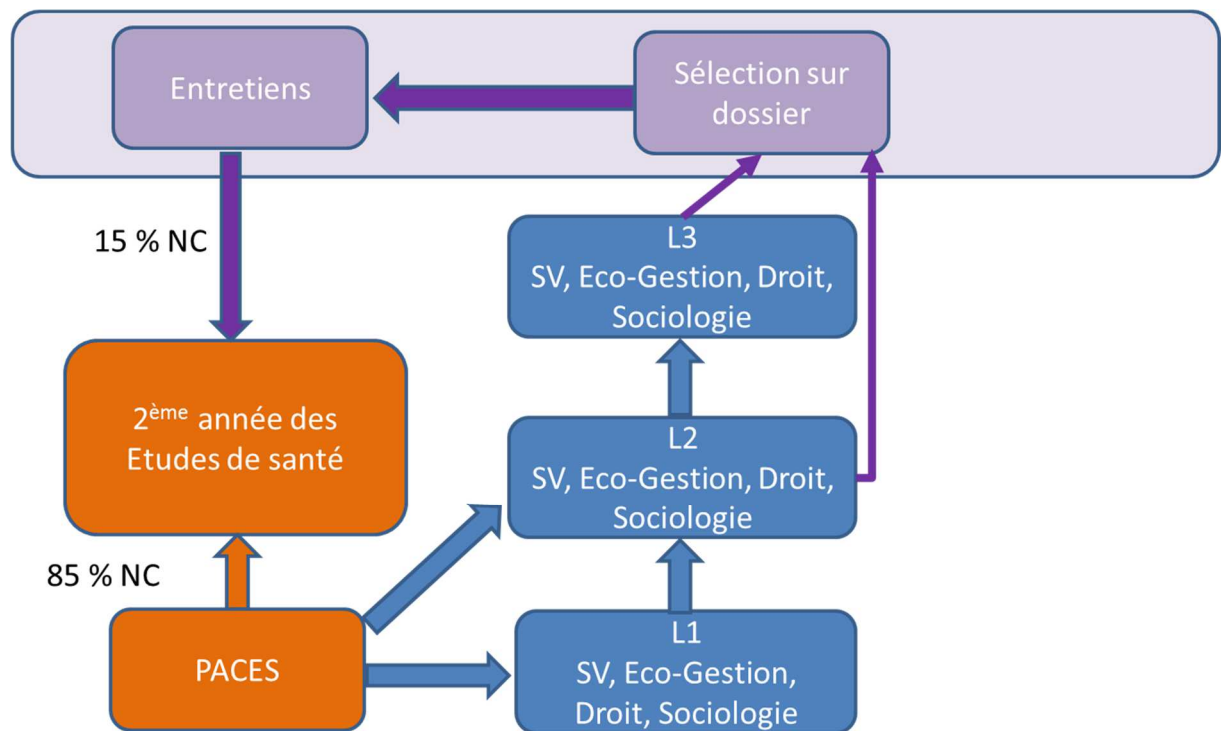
Entretiens

Sélection sur dossier

15 % NC

L3
SV, Eco-Gestion, Droit, Sociologie

2$^{ème}$ année des Etudes de santé

L2
SV, Eco-Gestion, Droit, Sociologie

85 % NC

PACES

L1
SV, Eco-Gestion, Droit, Sociologie